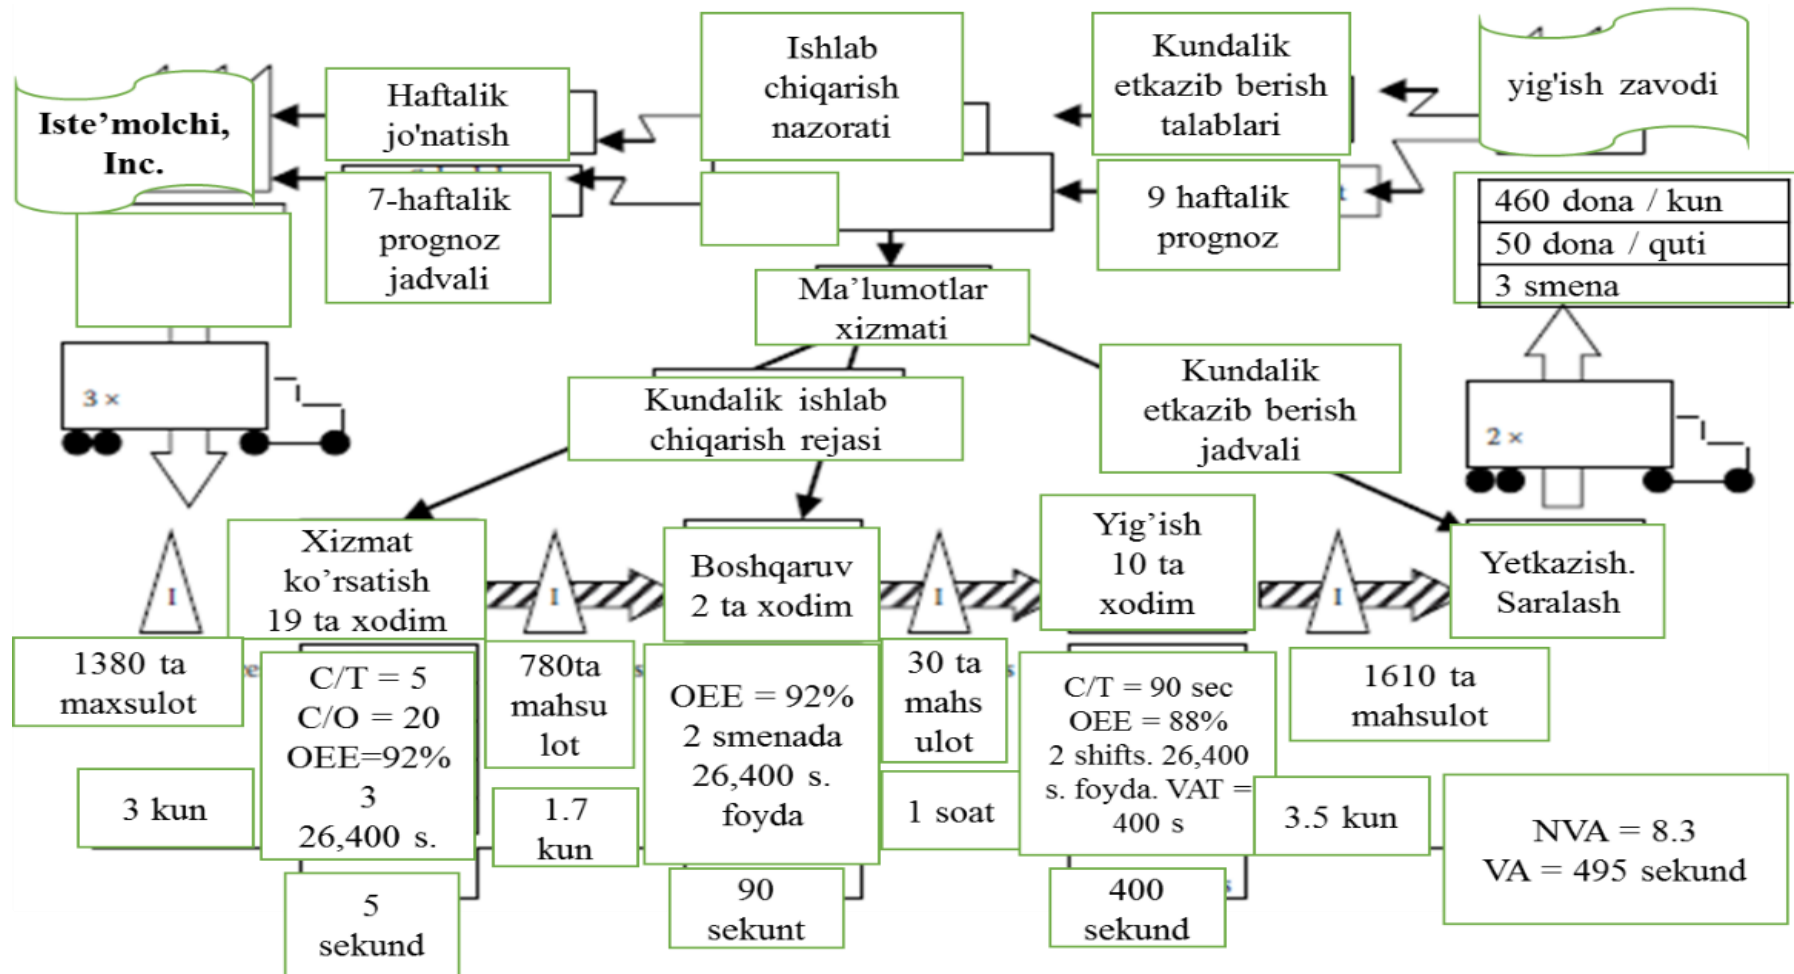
Iste'molchi, Inc.

Haftalik jo'natish

7-haftalik prognoz jadvali

Ishlab chiqarish nazorati

Kundalik etkazib berish talablari

yig'ish zavodi

9 haftalik prognoz

| 460 dona / kun |
|---|
| 50 dona / quti |
| 3 smena |

Ma'lumotlar xizmati

3 ×

Kundalik ishlab chiqarish rejasi

Kundalik etkazib berish jadvali

2 ×

I

Xizmat ko'rsatish 19 ta xodim

I

Boshqaruv 2 ta xodim

I

Yig'ish 10 ta xodim

I

Yetkazish. Saralash

1380 ta maxsulot

C/T = 5
C/O = 20
OEE=92%
3
26,400 s.

780ta mahsulot

OEE = 92%
2 smenada
26,400 s. foyda

30 ta mahsulot

C/T = 90 sec
OEE = 88%
2 shifts. 26,400 s. foyda. VAT = 400 s

1610 ta mahsulot

3 kun

1.7 kun

1 soat

3.5 kun

NVA = 8.3
VA = 495 sekund

5 sekund

90 sekunt

400 sekund